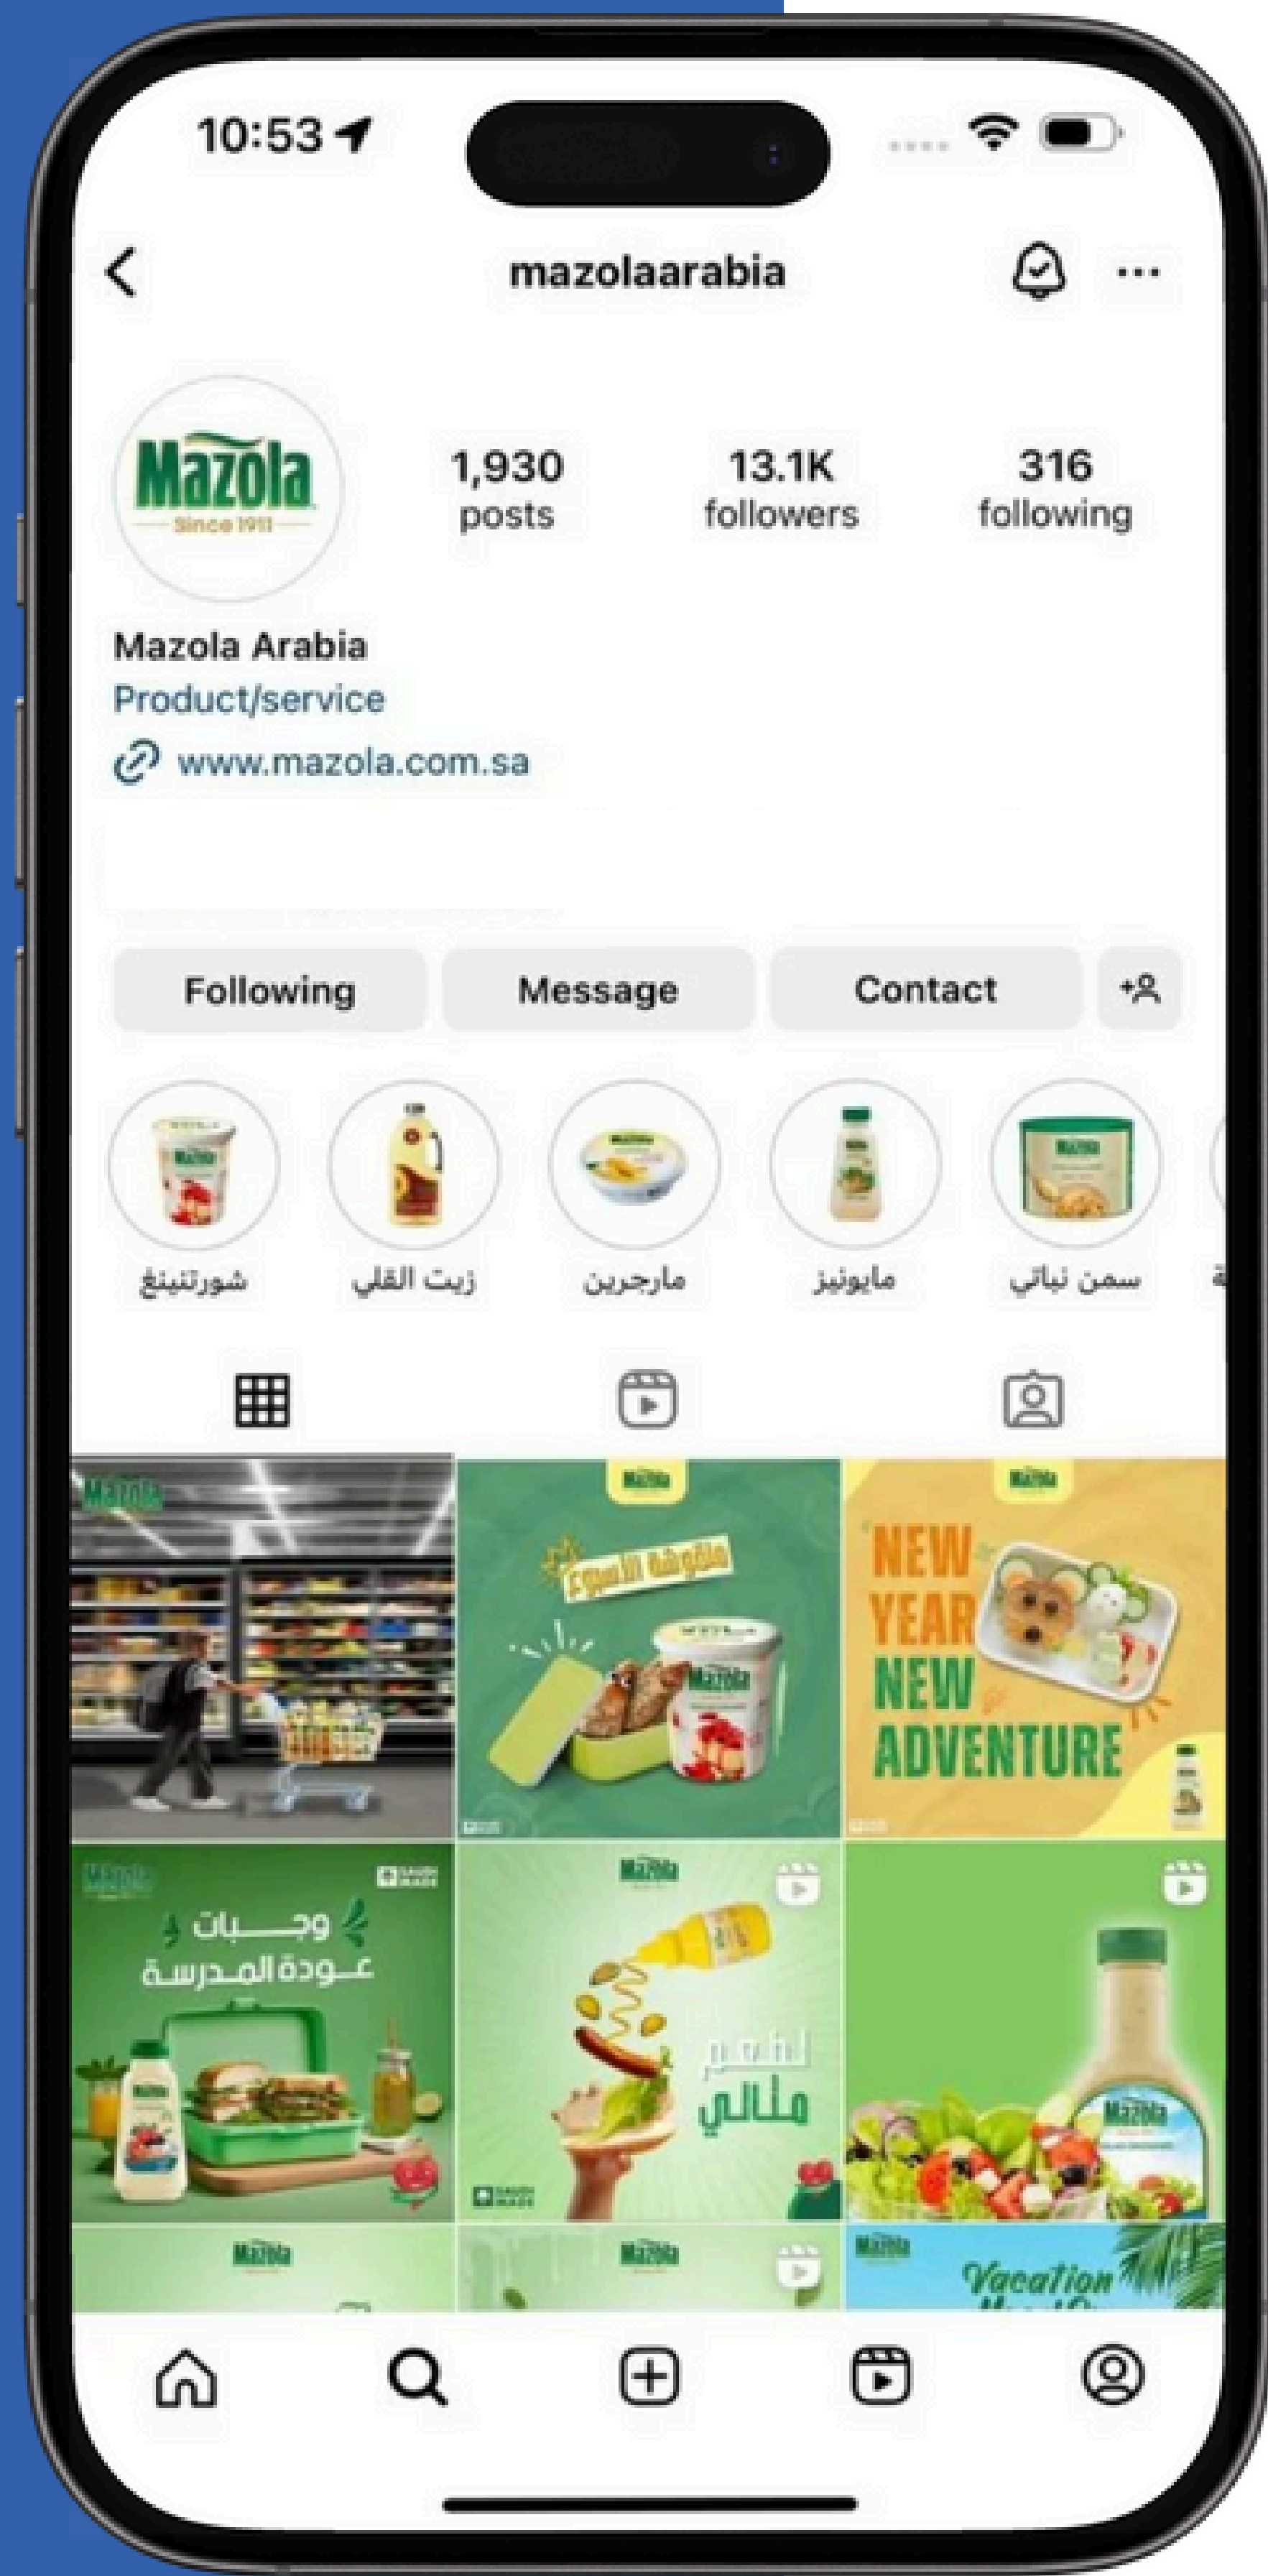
10:53

mazolaarabia

Mazola
Since 1911

1,930
posts

13.1K
followers

316
following

Mazola Arabia
Product/service
www.mazola.com.sa

Following
Message
Contact

شورتنينغ
زيت القلي
مارجرين
مايونيز
سمن نباتي

Mazola

Mazola
ملفوفة الأسد
Mazola

Mazola
NEW YEAR NEW ADVENTURE

Mazola
وجبات عودة المدرسة

Mazola
لذا طعم مثالي

Mazola

Mazola

Mazola

Mazola
Vacation